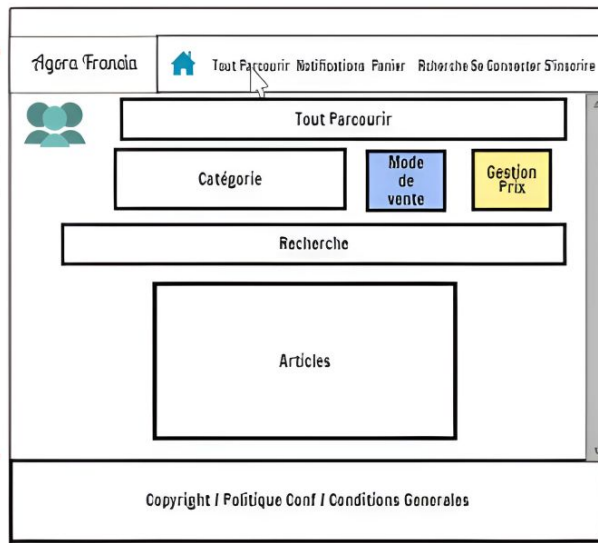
Agora Francia

Tout Parcourir Notifications Panier Recherche Se Connecter S'inscrire

Tout Parcourir

Catégorie

Mode de vente

Gestion Prix

Recherche

Articles

Copyright / Politique Conf / Conditions Generales